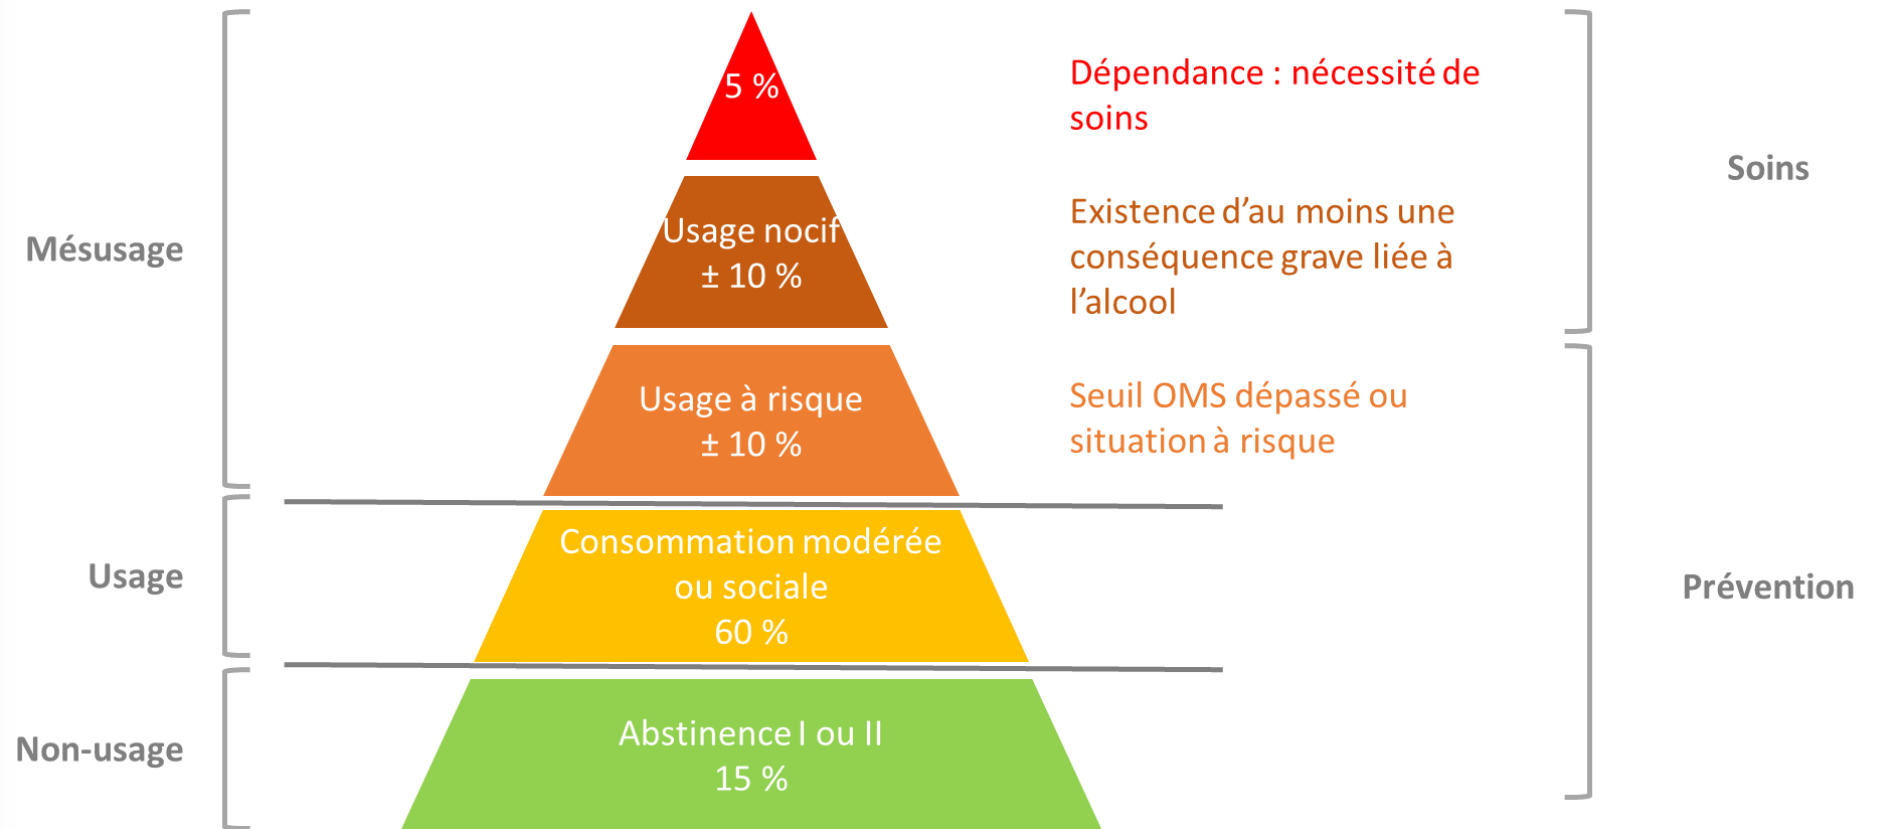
Mésusage

Usage

Non-usage

5 %

Usage nocif
± 10 %

Usage à risque
± 10 %

Consommation modérée ou sociale
60 %

Abstinence I ou II
15 %

Dépendance : nécessité de soins

Existence d'au moins une conséquence grave liée à l'alcool

Seuil OMS dépassé ou situation à risque

Soins

Prévention